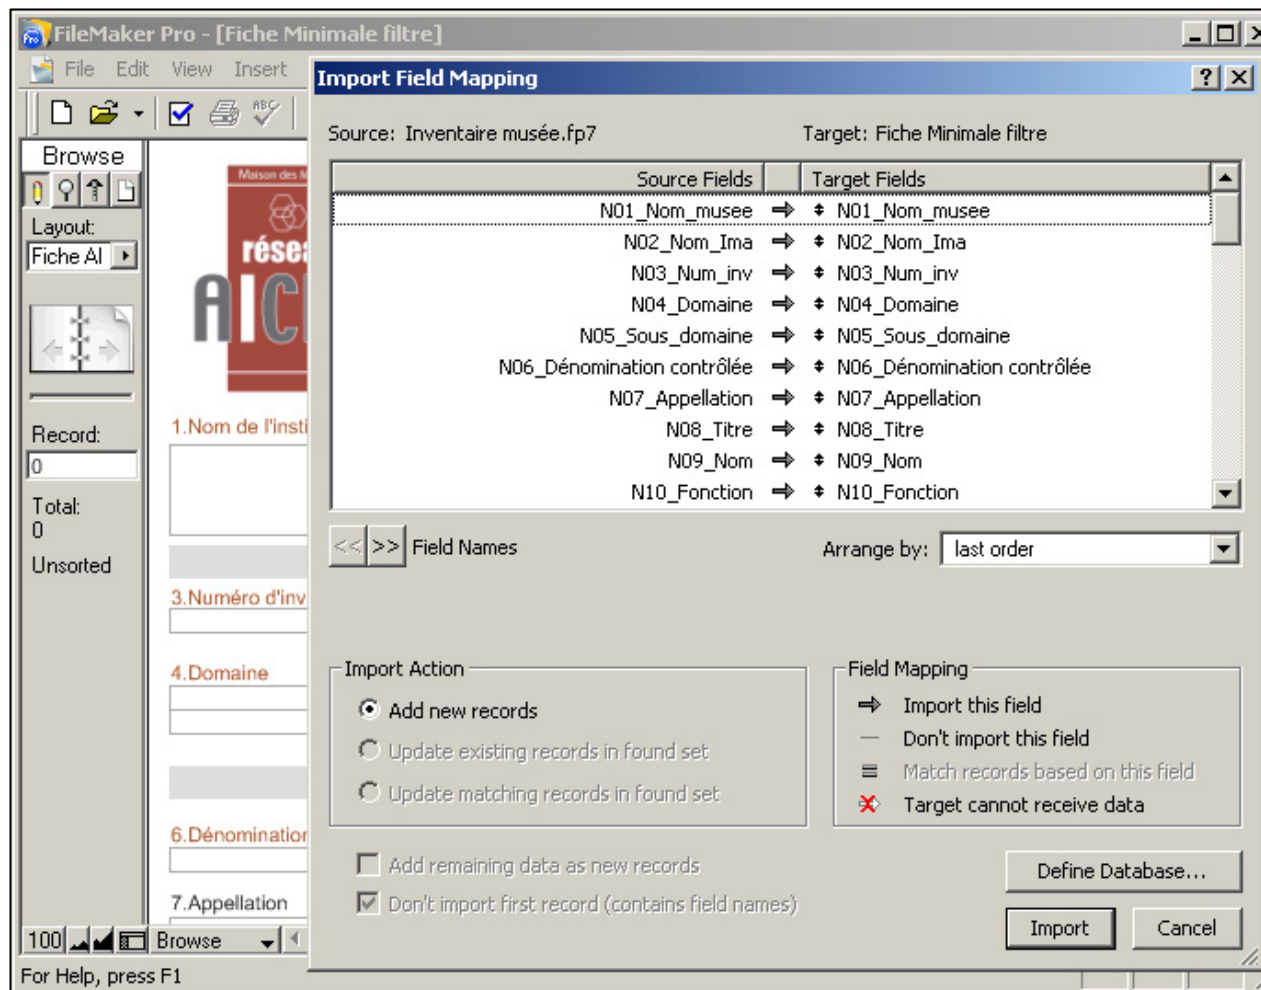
FileMaker Pro - [Fiche Minimale filtre]

File Edit View Insert

Browse

Layout:

Fiche Al

Record:

0

Total:

0

Unsorted

Maison des M

résea

AIC

1.Nom de l'insti

3.Numéro d'inv

4.Domaine

6.Dénomination

7.Appellation

100 Browse

For Help, press F1

Import Field Mapping

Source: Inventaire musée.fp7

Target: Fiche Minimale filtre

| Source Fields | | Target Fields |
|---|---|---|
| N01_Nom_musee | ➡ | N01_Nom_musee |
| N02_Nom_Ima | ➡ | N02_Nom_Ima |
| N03_Num_inv | ➡ | N03_Num_inv |
| N04_Domaine | ➡ | N04_Domaine |
| N05_Sous_domaine | ➡ | N05_Sous_domaine |
| N06_Dénomination contrôlée | ➡ | N06_Dénomination contrôlée |
| N07_Appellation | ➡ | N07_Appellation |
| N08_Titre | ➡ | N08_Titre |
| N09_Nom | ➡ | N09_Nom |
| N10_Fonction | ➡ | N10_Fonction |

<< >> Field Names

Arrange by: last order

Import Action

Add new records

Update existing records in found set

Update matching records in found set

Field Mapping

Import this field

Don't import this field

Match records based on this field

Target cannot receive data

Add remaining data as new records

Don't import first record (contains field names)

Define Database...

Import

Cancel